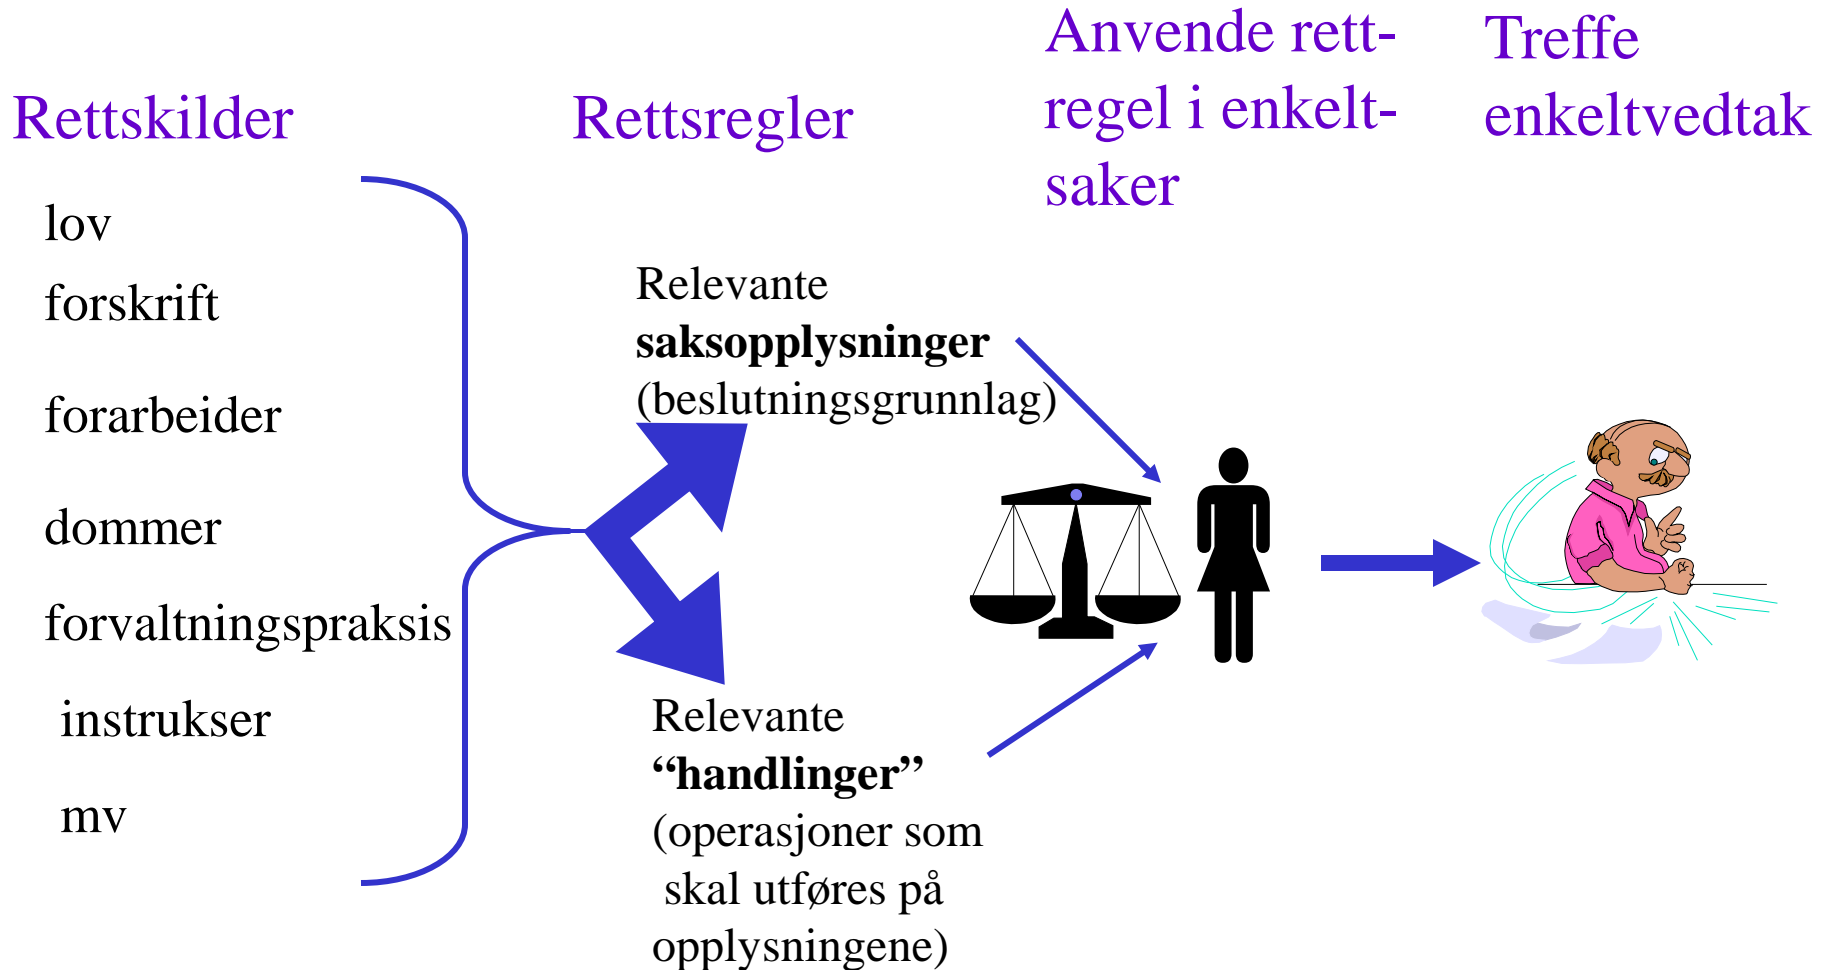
Rettskilder

Rettsregler

Anvende rett-regel i enkelt-saker

Treffe enkeltvedtak

lov

forskrift

forarbeider

dommer

forvaltningspraksis

instrukser

mv

Relevante **saksopplysninger** (beslutningsgrunnlag)

Relevante **"handlinger"** (operasjoner som skal utføres på opplysningene)